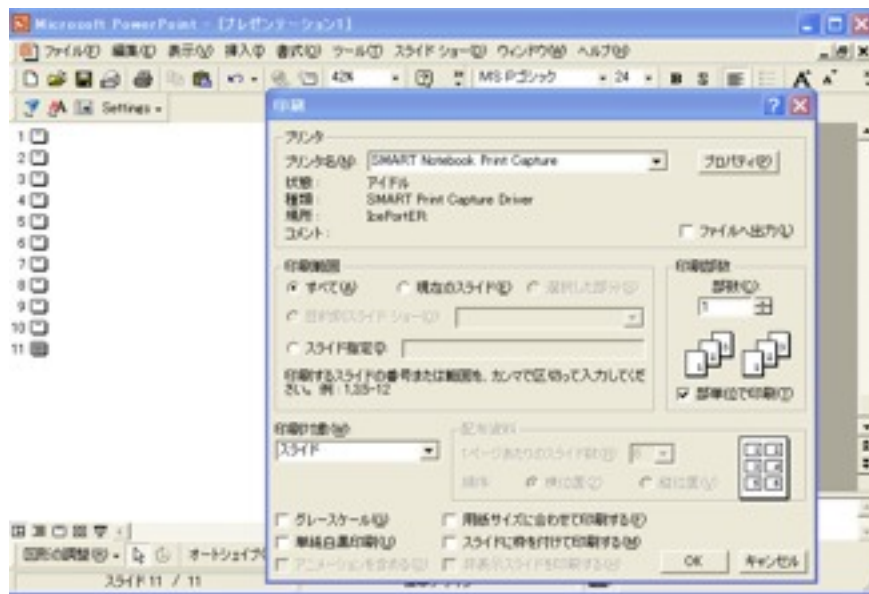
Microsoft PowerPoint - [プレゼンテーション1]

ファイル(F) 編集(E) 表示(V) 挿入(I) 書式(O) ツール(T) スライド ショー(D) ウィンドウ(W) ヘルプ(H)

42% MS Pゴシック 24

Settings

1
2
3
4
5
6
7
8
9
10
11

印刷

プリンタ
プリンタ名(N): SMART Notebook Print Capture
プロパティ(P)
状態: アイドル
種類: SMART Print Capture Driver
場所: IcePortER
コメント:
ファイルへ出力(L)

印刷範囲
すべて(A) 現在のスライド(C) 選択した部分(S)
目的別スライド ショー(O)
スライド指定(I)
印刷するスライドの番号または範囲を、カンマで区切って入力してください。例: 1,3,5-12

印刷部数
部数(B):
1
部単位で印刷(T)

印刷対象(W):
スライド
配布資料
1ページあたりのスライド数(R): 6
順序: 横(Z) 縦(V)

グレースケール(G)
単純白黒印刷(U)
アニメーションを含める(I)
用紙サイズに合わせて印刷する(F)
スライドに枠を付けて印刷する(M)
非表示スライドを印刷する(H)

OK キャンセル

図形の調整(R) オートシェイプ(U)

スライド 11 / 11